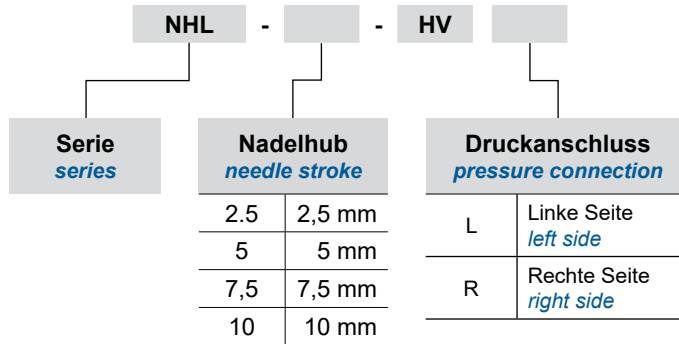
NHL - - HV

Serie
series

Nadelhub
needle stroke

| | |
|---|---|
| 2.5 | 2,5 mm |
| 5 | 5 mm |
| 7,5 | 7,5 mm |
| 10 | 10 mm |

Druckanschluss
pressure connection

| | |
|---|---|
| L | Linke Seite left side |
| R | Rechte Seite right side |